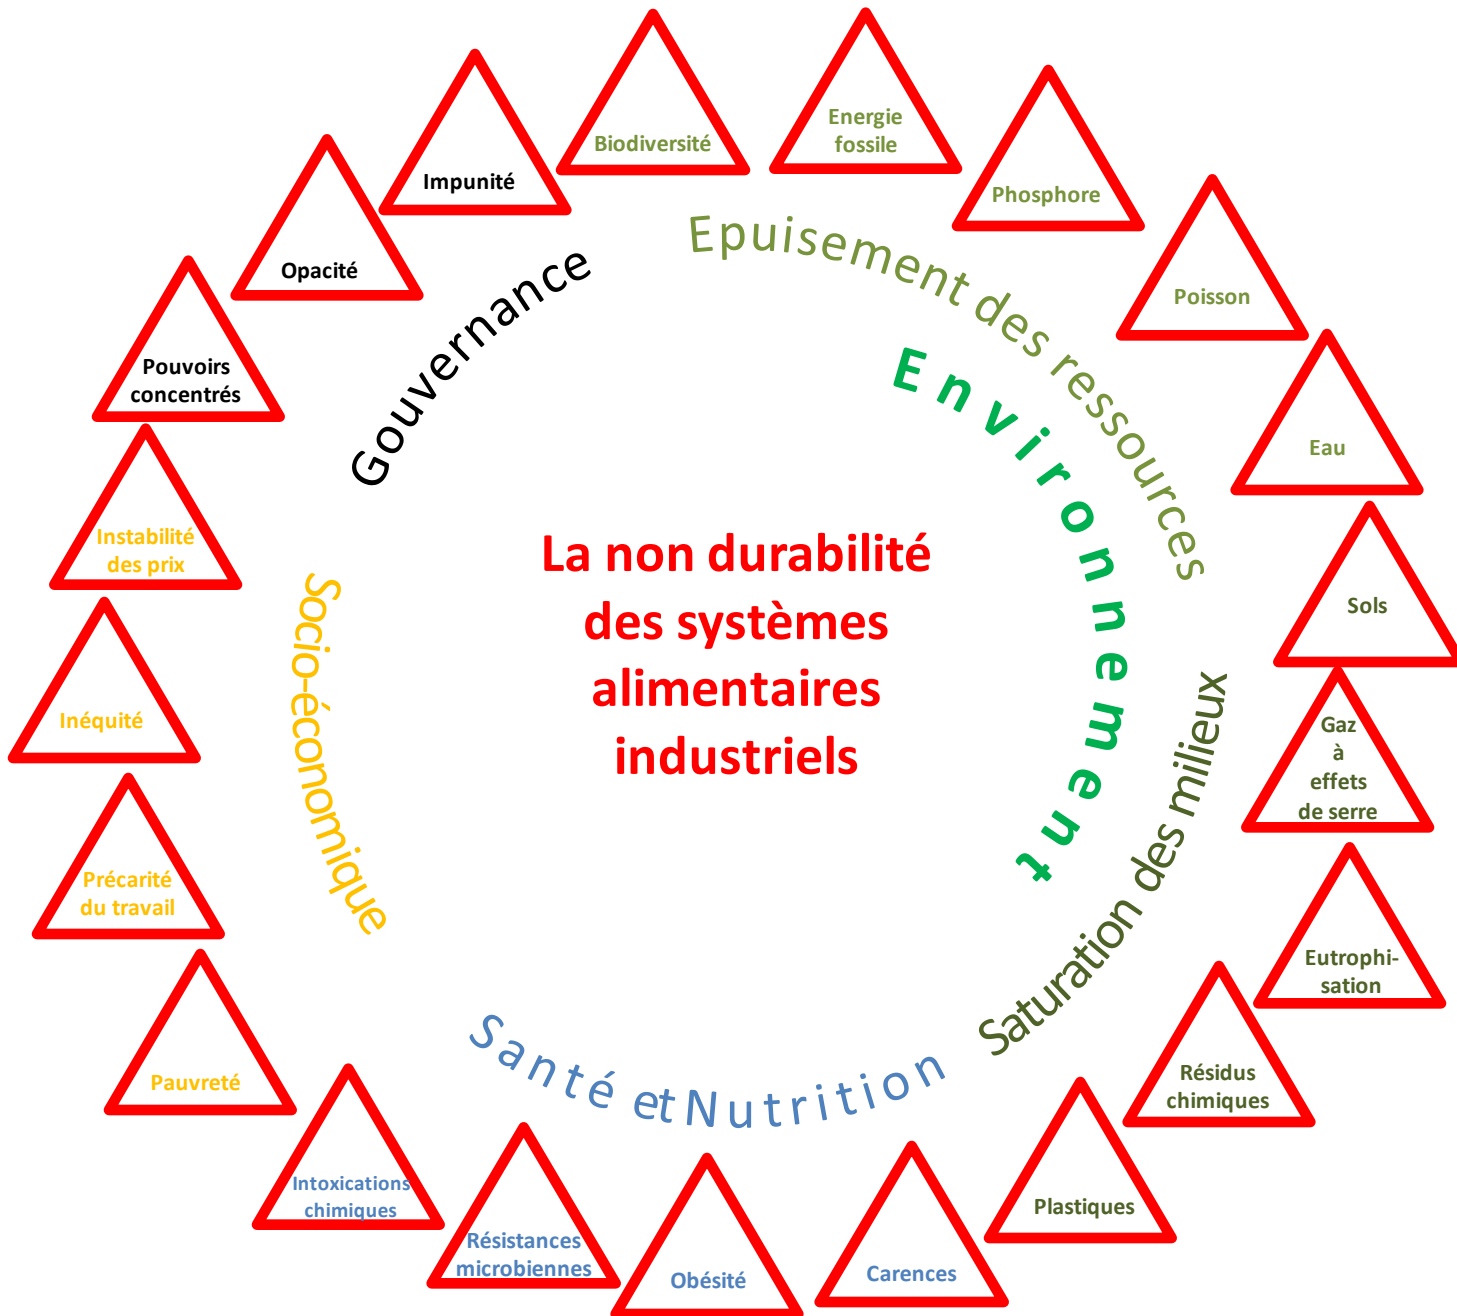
La non durabilité des systèmes alimentaires industriels

Gouvernance

Impunité

Opacité

Pouvoirs concentrés

Epuisement des ressources

Biodiversité

Energie fossile

Phosphore

Poisson

Eau

Sols

Environnement

Saturation des milieux

Gaz à effets de serre

Eutrophi-sation

Résidus chimiques

Plastiques

Santé et Nutrition

Carences

Obésité

Résistances microbiennes

Intoxications chimiques

Socio-économique

Pauvreté

Précarité du travail

Inéquité

Instabilité des prix